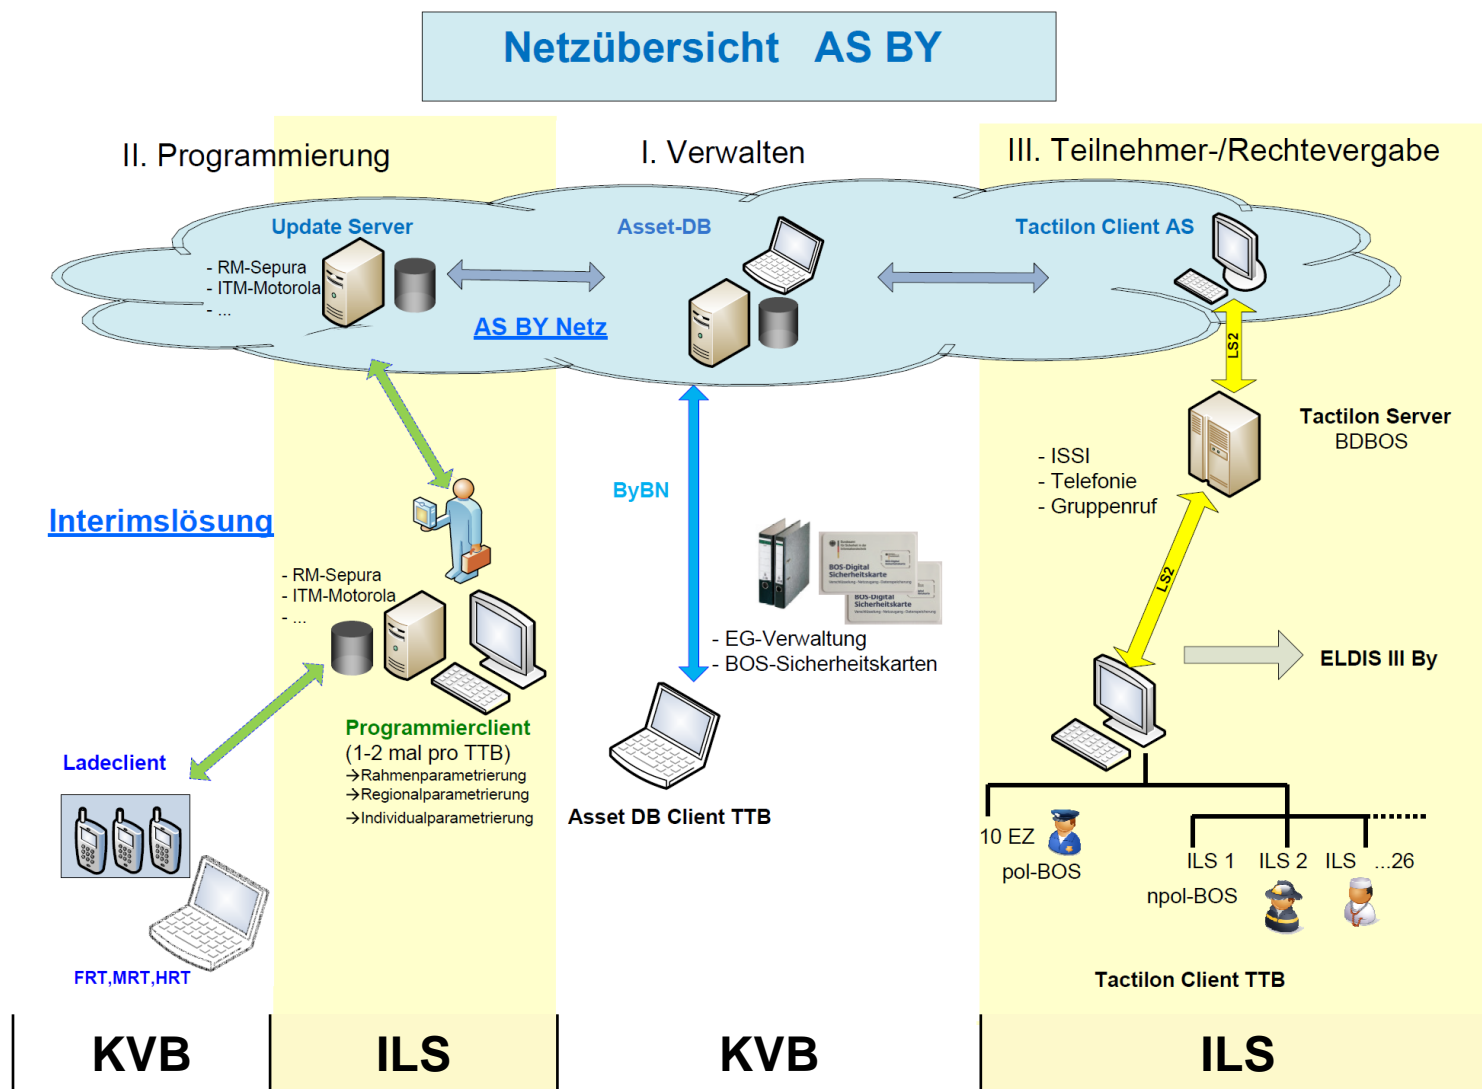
Netzübersicht AS BY

II. Programmierung

I. Verwalten

III. Teilnehmer-/Rechtevergabe

Update Server

- RM-Sepura
- ITM-Motorola
- ...

Asset-DB

AS BY Netz

Tactilon Client AS

LS2

Tactilon Server BDBOS

- ISSI
- Telefonie
- Gruppenruf

Interimslösung

ByBN

BOS-Digital Sicherheitskarte

BOS-Digital Sicherheitskarte

- RM-Sepura
- ITM-Motorola
- ...

- EG-Verwaltung
- BOS-Sicherheitskarten

LS2

ELDIS III By

Programmierclient
(1-2 mal pro TTB)
→Rahmenparametrierung
→Regionalparametrierung
→Individualparametrierung

Ladeclient

Asset DB Client TTB

10 EZ
pol-BOS

ILS 1 ILS 2 ILS ...26

npol-BOS

FRT,MRT,HRT

Tactilon Client TTB

KVB

ILS

KVB

ILS